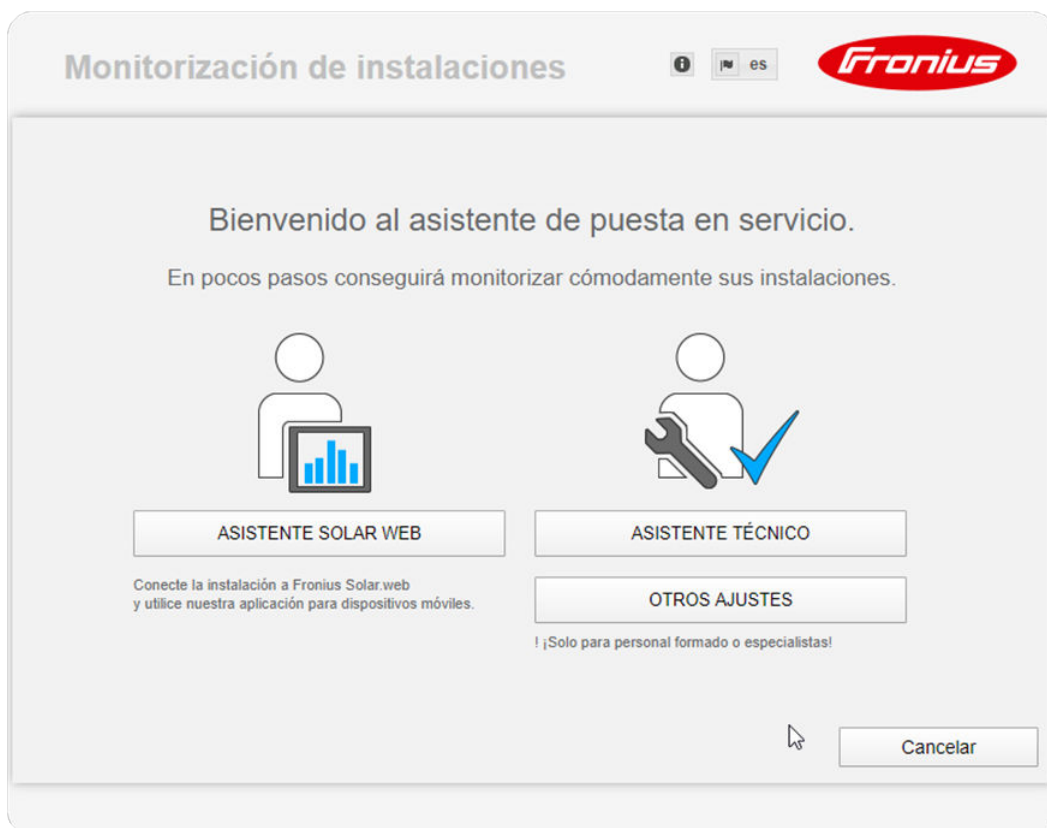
Monitorización de instalaciones

es

Fronius

Bienvenido al asistente de puesta en servicio.

En pocos pasos conseguirá monitorizar cómodamente sus instalaciones.

ASISTENTE SOLAR WEB

Conecte la instalación a Fronius Solar.web y utilice nuestra aplicación para dispositivos móviles.

ASISTENTE TÉCNICO

OTROS AJUSTES

! ¡Solo para personal formado o especialistas!

Cancelar